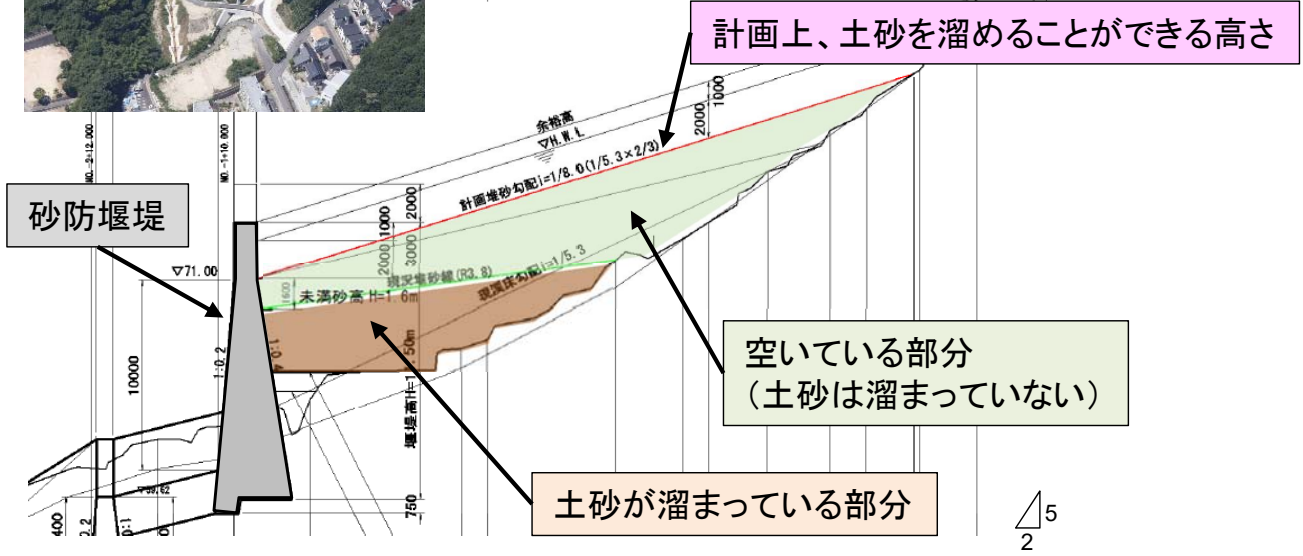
計画上、土砂を溜めることができる高さ

余裕高
▽H.W.L
1000
2000
計画堆砂勾配 i=1/8.0(1/5.3×2/3)

NO.-2+12.000
NO.-1+10.000

砂防堰堤

2000
1000
2000
3000
現況堆砂線(R3.8)
現況河床勾配 i=1/5.3
▽71.00
1600
未満砂高 H=1.6m
50m
1:0.4
1:0.2
10000
堰堤高 H=1

空いている部分
(土砂は溜まっていない)

▽59.62
400
0.2
0:1
750

土砂が溜まっている部分

5
2